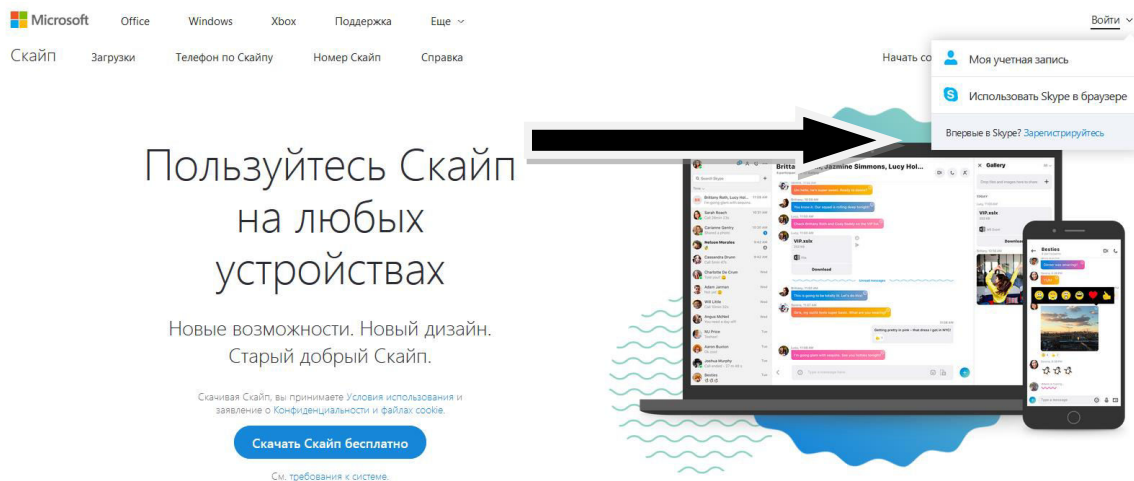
Microsoft Office Windows Xbox Поддержка Еще

Войти

Скайп Загрузки Телефон по Скайпу Номер Скайп Справка

Начать со

Моя учетная запись

Использовать Skype в браузере

Впервые в Skype? Зарегистрируйтесь

Пользуйтесь Скайп на любых устройствах

Новые возможности. Новый дизайн. Старый добрый Скайп.

Скачивая Скайп, вы принимаете Условия использования и заявление о Конфиденциальности и файлах cookie.

Скачать Скайп бесплатно

См. требования к системе.

Brittany, Jazmine Simmons, Lucy Hol...

Gallery

VIP.xslx

Download

Besties